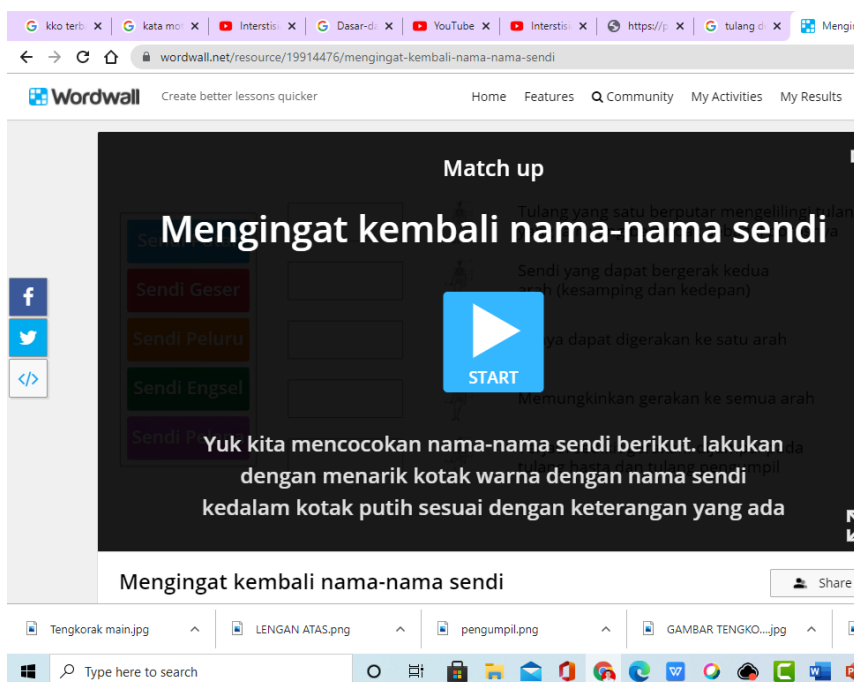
kko terb | kata mo | Intersti | Dasar-d | YouTube | Intersti | https://p | tulang d | Mengi

wordwall.net/resource/19914476/mengingat-kembali-nama-nama-sendi

Wordwall Create better lessons quicker

Home Features Community My Activities My Results

Match up

Mengingat kembali nama-nama sendi

Se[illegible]

Sendi Geser

Sendi Peluru

Sendi Engsel

Sendi P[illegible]

Tulang yang satu berputar mengelilingi tulan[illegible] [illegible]ya

Sendi yang dapat bergerak kedua arah (kesamping dan kedepan)

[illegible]ya dapat digerakan ke satu arah

Memungkinkan gerakan ke semua arah

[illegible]da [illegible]

START

Yuk kita mencocokan nama-nama sendi berikut. lakukan dengan menarik kotak warna dengan nama sendi kedalam kotak putih sesuai dengan keterangan yang ada

Mengingat kembali nama-nama sendi

Share

Tengkorak main.jpg

LENGAN ATAS.png

pengumpil.png

GAMBAR TENGKO....jpg

Type here to search